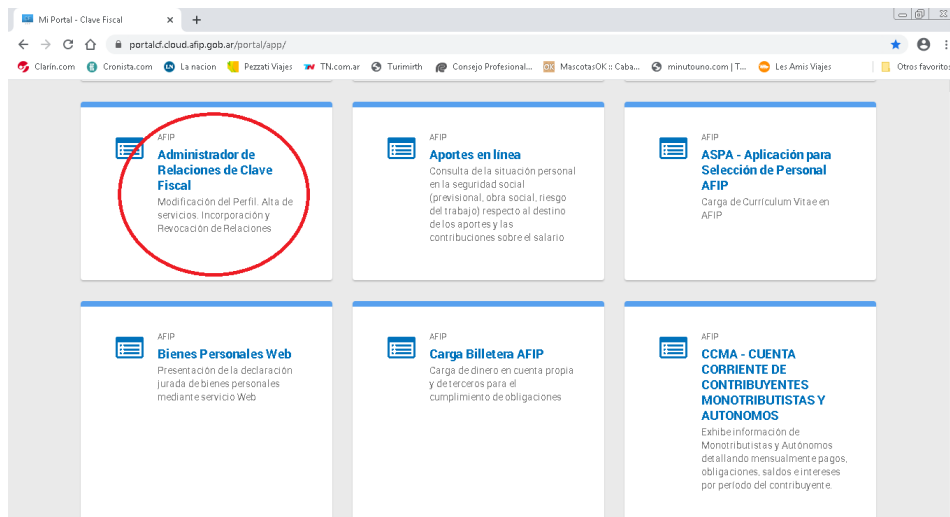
Mi Portal - Clave Fiscal ×
+
portalcf.cloud.afip.gob.ar/portal/app/
Clarin.com Cronista.com La nacion Pezzati Viajes TN.com.ar Turimirth Consejo Profesional... MascotasOK :: Caba... minutouno.com | T... Les Amis Viajes Otros favoritos

AFIP
Administrador de Relaciones de Clave Fiscal
Modificación del Perfil. Alta de servicios. Incorporación y Revocación de Relaciones

AFIP
Aportes en línea
Consulta de la situación personal en la seguridad social (previsional, obra social, riesgo del trabajo) respecto al destino de los aportes y las contribuciones sobre el salario

AFIP
ASPA - Aplicación para Selección de Personal AFIP
Carga de Currículum Vitae en AFIP

AFIP
Bienes Personales Web
Presentación de la declaración jurada de bienes personales mediante servicio Web

AFIP
Carga Billetera AFIP
Carga de dinero en cuenta propia y de terceros para el cumplimiento de obligaciones

AFIP
CCMA - CUENTA CORRIENTE DE CONTRIBUYENTES MONOTRIBUTISTAS Y AUTONOMOS
Exhibe información de Monotributistas y Autónomos detallando mensualmente pagos, obligaciones, saldos e intereses por periodo del contribuyente.